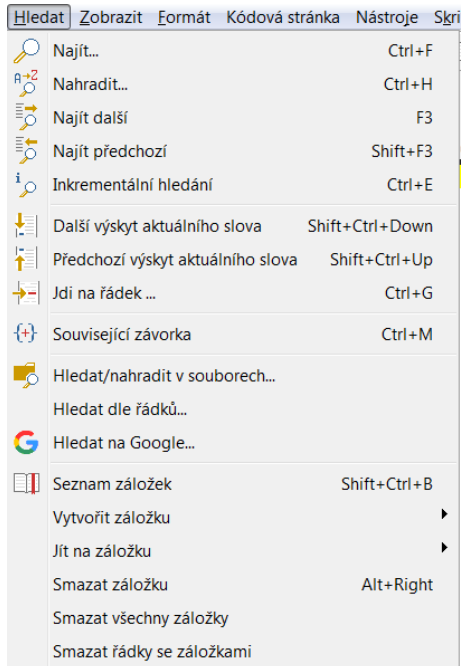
Hledat Zobrazit Formát Kódová stránka Nástroje Skri

Najít... Ctrl+F
Nahradit... Ctrl+H
Najít další F3
Najít předchozí Shift+F3
Inkrementální hledání Ctrl+E

Další výskyt aktuálního slova Shift+Ctrl+Down
Předchozí výskyt aktuálního slova Shift+Ctrl+Up
Jdi na řádek ... Ctrl+G

Související závorka Ctrl+M

Hledat/nahradit v souborech...
Hledat dle řádků...
Hledat na Google...

Seznam záložek Shift+Ctrl+B
Vytvořit záložku
Jít na záložku
Smazat záložku Alt+Right
Smazat všechny záložky
Smazat řádky se záložkami